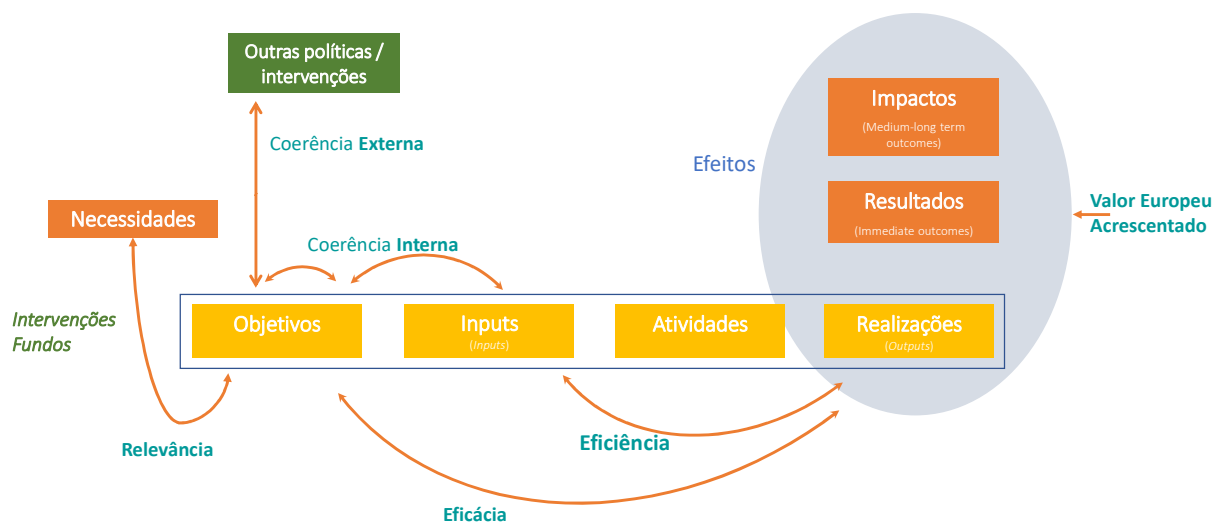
Outras políticas / intervenções

Coerência Externa

Impactos
(Medium-long term outcomes)

Efeitos

Resultados
(Immediate outcomes)

Valor Europeu Acrescentado

Necessidades

Coerência Interna

Intervenções Fundos

Objetivos

Inputs
(Inputs)

Atividades

Realizações
(Outputs)

Relevância

Eficiência

Eficácia